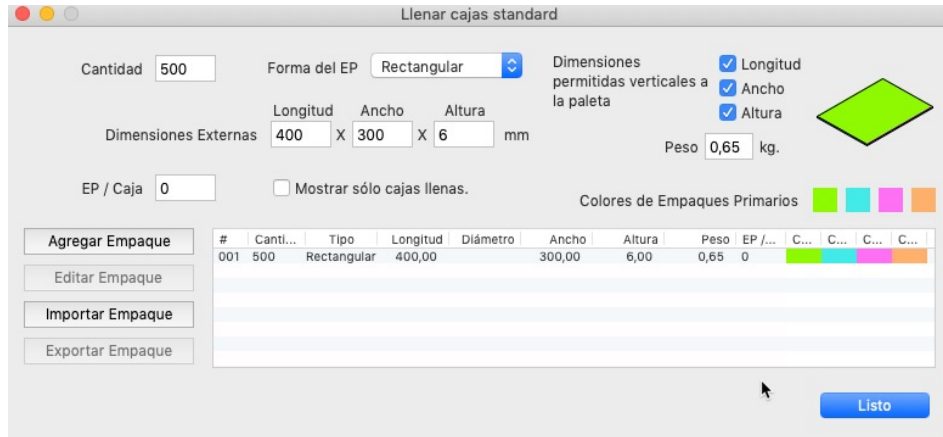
Llenar cajas standard

Cantidad 500

Forma del EP Rectangular

Dimensiones permitidas verticales a la paleta

Longitud
Ancho
Altura

Longitud Ancho Altura

Dimensiones Externas 400 X 300 X 6 mm

Peso 0,65 kg.

EP / Caja 0

Mostrar sólo cajas llenas.

Colores de Empaques Primarios

Agregar Empaque

Editar Empaque

Importar Empaque

Exportar Empaque

| # | Canti... | Tipo | Longitud | Diámetro | Ancho | Altura | Peso | EP /... | C... | C... | C... | C... |
|---|---|---|---|---|---|---|---|---|---|---|---|---|
| 001 | 500 | Rectangular | 400,00 | | 300,00 | 6,00 | 0,65 | 0 | | | | |

Listo